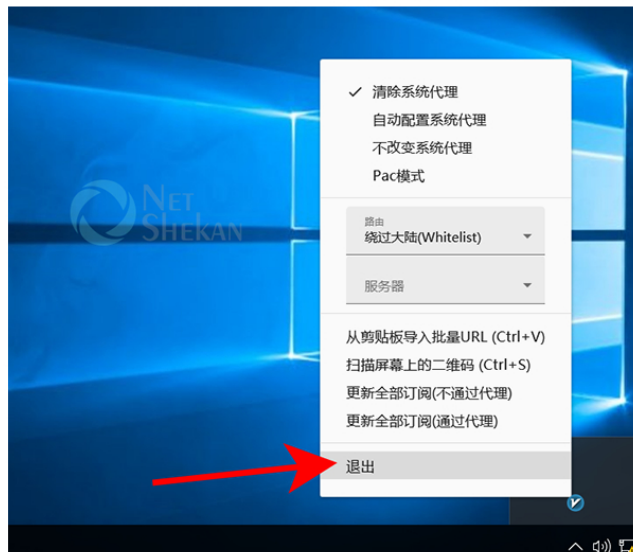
NET SHEKAN

✓ 清除系统代理
自动配置系统代理
不改变系统代理
Pac模式

路由
绕过大陆(Whitelist)

服务器

从剪贴板导入批量URL (Ctrl+V)
扫描屏幕上的二维码 (Ctrl+S)
更新全部订阅(不通过代理)
更新全部订阅(通过代理)

退出